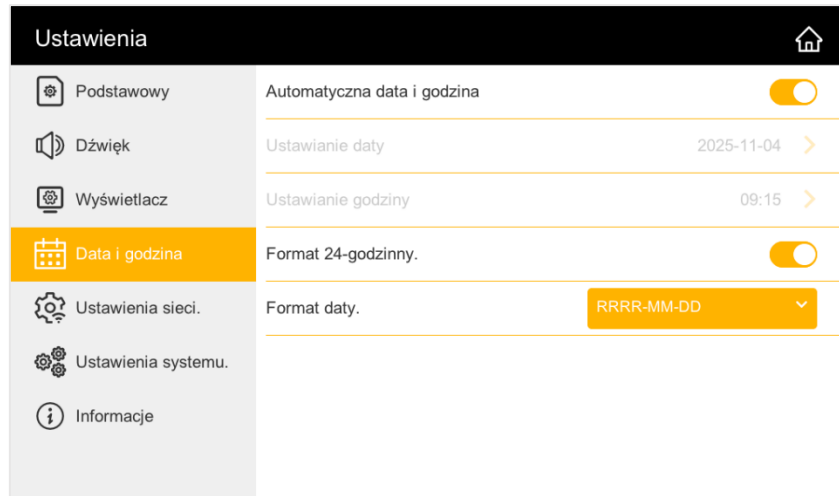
Ustawienia

Podstawowy
Dźwięk
Wyświetlacz
Data i godzina
Ustawienia sieci.
Ustawienia systemu.
Informacje

Automatyczna data i godzina
Ustawianie daty 2025-11-04
Ustawianie godziny 09:15
Format 24-godzinny.
Format daty. RRRR-MM-DD